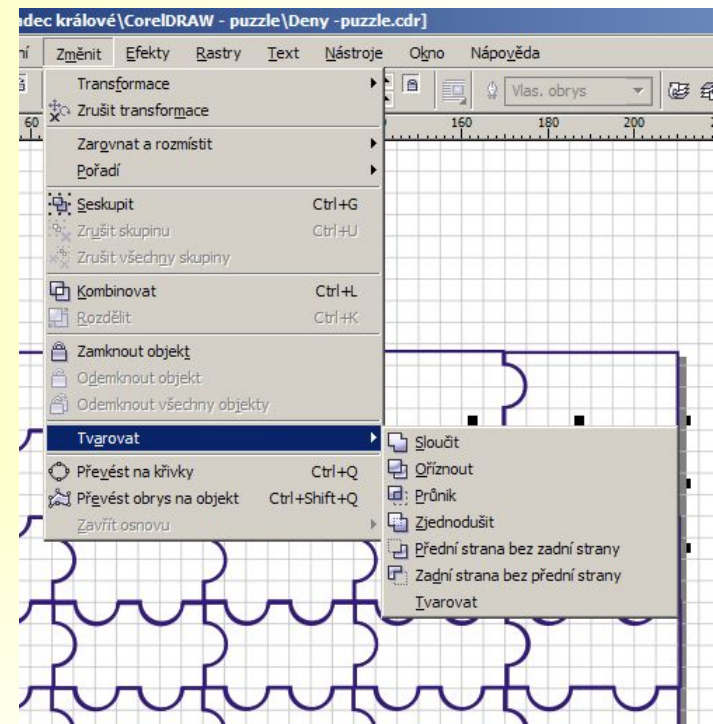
adec králové\CorelDRAW - puzzle\Deny -puzzle.cdr]

ní Změnit Efekty Rastry Text Nástroje Okno Nápověda

Vlas. obrys

60 160 180 200

Transformace
Zrušit transformace
Zarovnat a rozmístit
Pořadí
Seskupit Ctrl+G
Zrušit skupinu Ctrl+U
Zrušit všechny skupiny
Kombinovat Ctrl+L
Rozdělit Ctrl+K
Zamknout objekt
Odemknout objekt
Odemknout všechny objekty
Tvarovat
Převést na křivky Ctrl+Q
Převést obrys na objekt Ctrl+Shift+Q
Zavřít osnovu

Sloučit
Oříznout
Průnik
Zjednodušit
Přední strana bez zadní strany
Zadní strana bez přední strany
Tvarovat